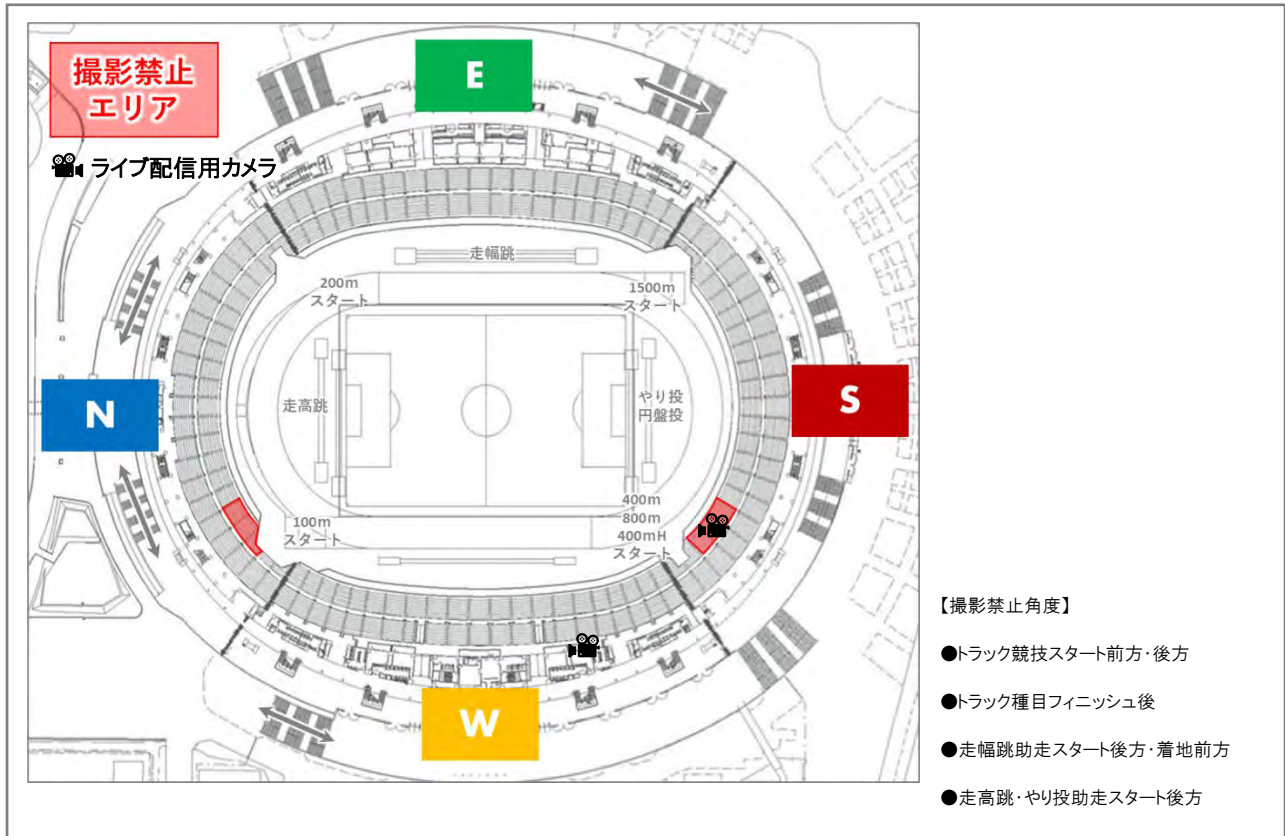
撮影禁止エリア

ライブ配信用カメラ

E

走幅跳

200m スタート

1500m スタート

N

走高跳

やり投 円盤投

S

100m スタート

400m 800m 400mH スタート

W

【撮影禁止角度】

●トラック競技スタート前方・後方

●トラック種目フィニッシュ後

●走幅跳助走スタート後方・着地前方

●走高跳・やり投助走スタート後方